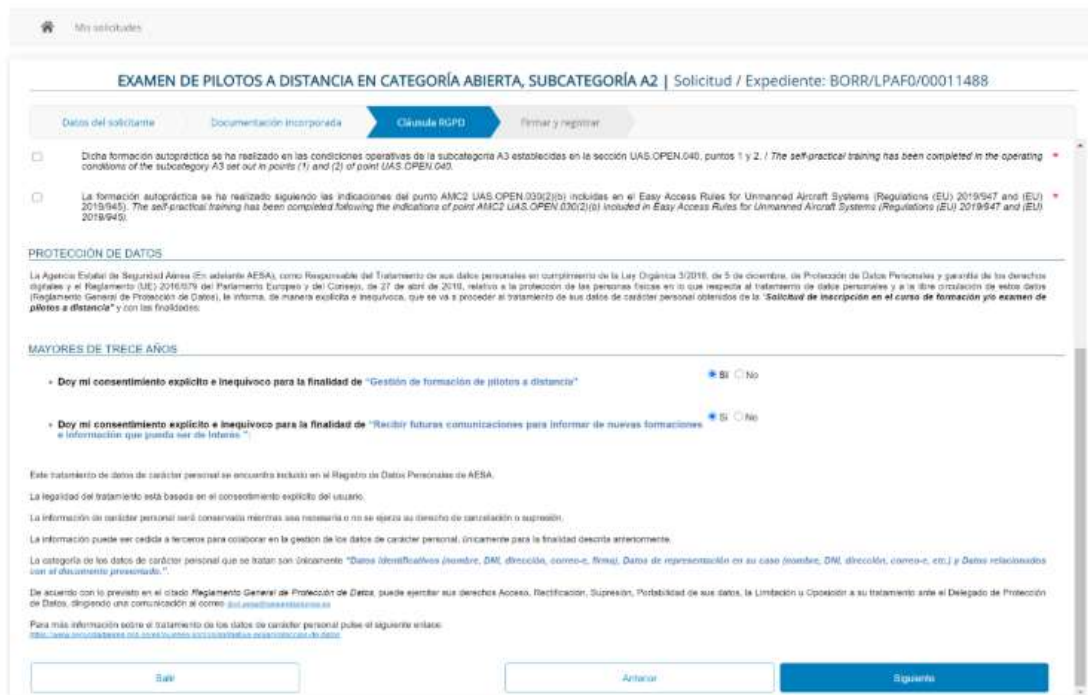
Mis solicitudes

EXAMEN DE PILOTOS A DISTANCIA EN CATEGORÍA ABIERTA, SUBCATEGORÍA A2 | Solicitud / Expediente: BORR/LPAF0/00011488

Datos del solicitante | Documentación incorporada | Cláusula RGPD | Firmar y registrar

Dicha formación autopráctica se ha realizado en las condiciones operativas de la subcategoría A3 establecidas en la sección UAS.OPEN.040, puntos 1 y 2. / The self-practical training has been completed in the operating conditions of the subcategory A3 set out in points (1) and (2) of point UAS.OPEN.040. *

La formación autopráctica se ha realizado siguiendo las indicaciones del punto AMC2 UAS.OPEN.030(2)(b) incluidas en el Easy Access Rules for Unmanned Aircraft Systems (Regulations (EU) 2019/947 and (EU) 2019/945). The self-practical training has been completed following the indications of point AMC2 UAS.OPEN.030(2)(b) included in Easy Access Rules for Unmanned Aircraft Systems (Regulations (EU) 2019/947 and (EU) 2019/945). *

PROTECCIÓN DE DATOS

La Agencia Estatal de Seguridad Aérea (En adelante AESA), como Responsable del Tratamiento de sus datos personales en cumplimiento de la Ley Orgánica 3/2018, de 5 de diciembre, de Protección de Datos Personales y garantía de los derechos digitales y el Reglamento (UE) 2016/679 del Parlamento Europeo y del Consejo, de 27 de abril de 2016, relativo a la protección de las personas físicas en lo que respecta al tratamiento de datos personales y a la libre circulación de estos datos (Reglamento General de Protección de Datos), le informa, de manera explícita e inequívoca, que se va a proceder al tratamiento de sus datos de carácter personal obtenidos de la "Solicitud de inscripción en el curso de formación y/o examen de pilotos a distancia" y con las finalidades:

MAYORES DE TRECE AÑOS

• Doy mi consentimiento explícito e inequívoco para la finalidad de "Gestión de formación de pilotos a distancia" Sí No

• Doy mi consentimiento explícito e inequívoco para la finalidad de "Recibir futuras comunicaciones para informar de nuevas formaciones e información que pueda ser de interés ": Sí No

Este tratamiento de datos de carácter personal se encuentra incluido en el Registro de Datos Personales de AESA.

La legalidad del tratamiento está basada en el consentimiento explícito del usuario.

La información de carácter personal será conservada mientras sea necesaria o no se ejerza su derecho de cancelación o supresión.

La información puede ser cedida a terceros para colaborar en la gestión de los datos de carácter personal, únicamente para la finalidad descrita anteriormente.

La categoría de los datos de carácter personal que se tratan son únicamente "Datos identificativos (nombre, DNI, dirección, correo-e, firma), Datos de representación en su caso (nombre, DNI, dirección, correo-e, etc.) y Datos relacionados con el documento presentado.".

De acuerdo con lo previsto en el citado Reglamento General de Protección de Datos, puede ejercitar sus derechos Acceso, Rectificación, Supresión, Portabilidad de sus datos, la Limitación u Oposición a su tratamiento ante el Delegado de Protección de Datos, dirigiendo una comunicación al correo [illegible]

Para más información sobre el tratamiento de los datos de carácter personal pulse el siguiente enlace: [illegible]

Salir | Anterior | Siguiente